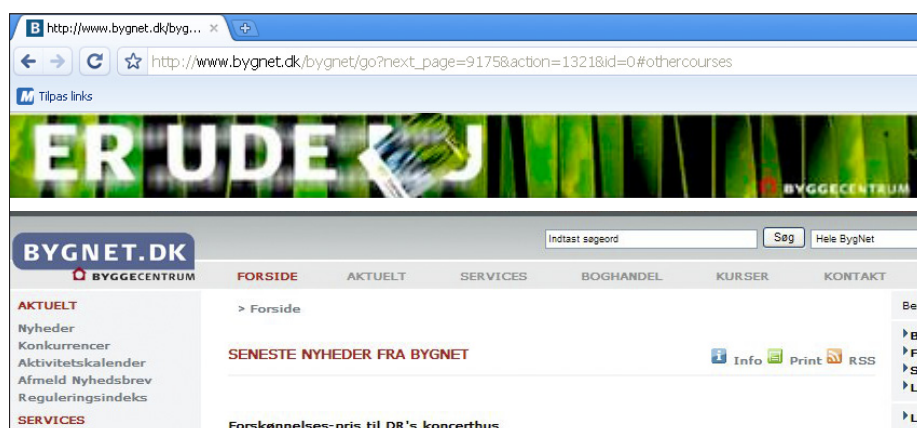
http://www.bygnet.dk/byg... ×

http://www.bygnet.dk/bygnet/go?next_page=9175&action=1321&id=0#othercourses

Tilpas links

ER UDE

BYGGECENTRUM

BYGNET.DK
BYGGECENTRUM

Indtast søgeord
Søg
Hele BygNet

FORSIDE
AKTUELT
SERVICES
BOGHANDEL
KURSER
KONTAKT

AKTUELT
Nyheder
Konkurrencer
Aktivitetskalender
Afmeld Nyhedsbrev
Reguleringsindeks
SERVICES

> Forside

SENESTE NYHEDER FRA BYGNET

Info
Print
RSS

Forskønnelses-pris til DR's koncerthus

Be
B
F
S
L
L